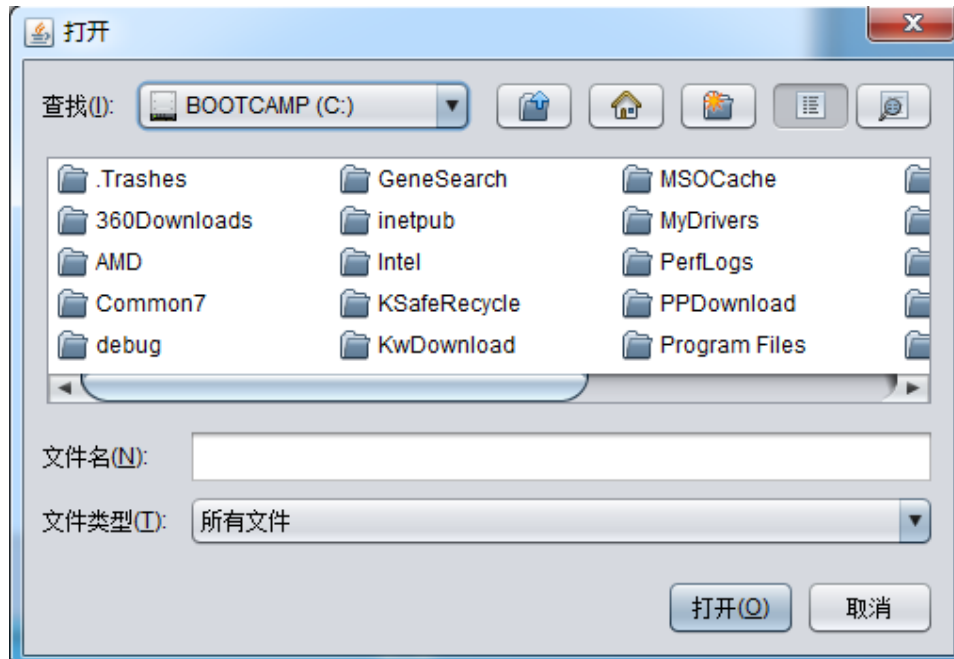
打开

查找(I): BOOTCAMP (C:)

.Trashes
360Downloads
AMD
Common7
debug
GeneSearch
inetpub
Intel
KSafeRecycle
KwDownload
MSOCache
MyDrivers
PerfLogs
PPDownload
Program Files

文件名(N):

文件类型(T): 所有文件

打开(O)
取消